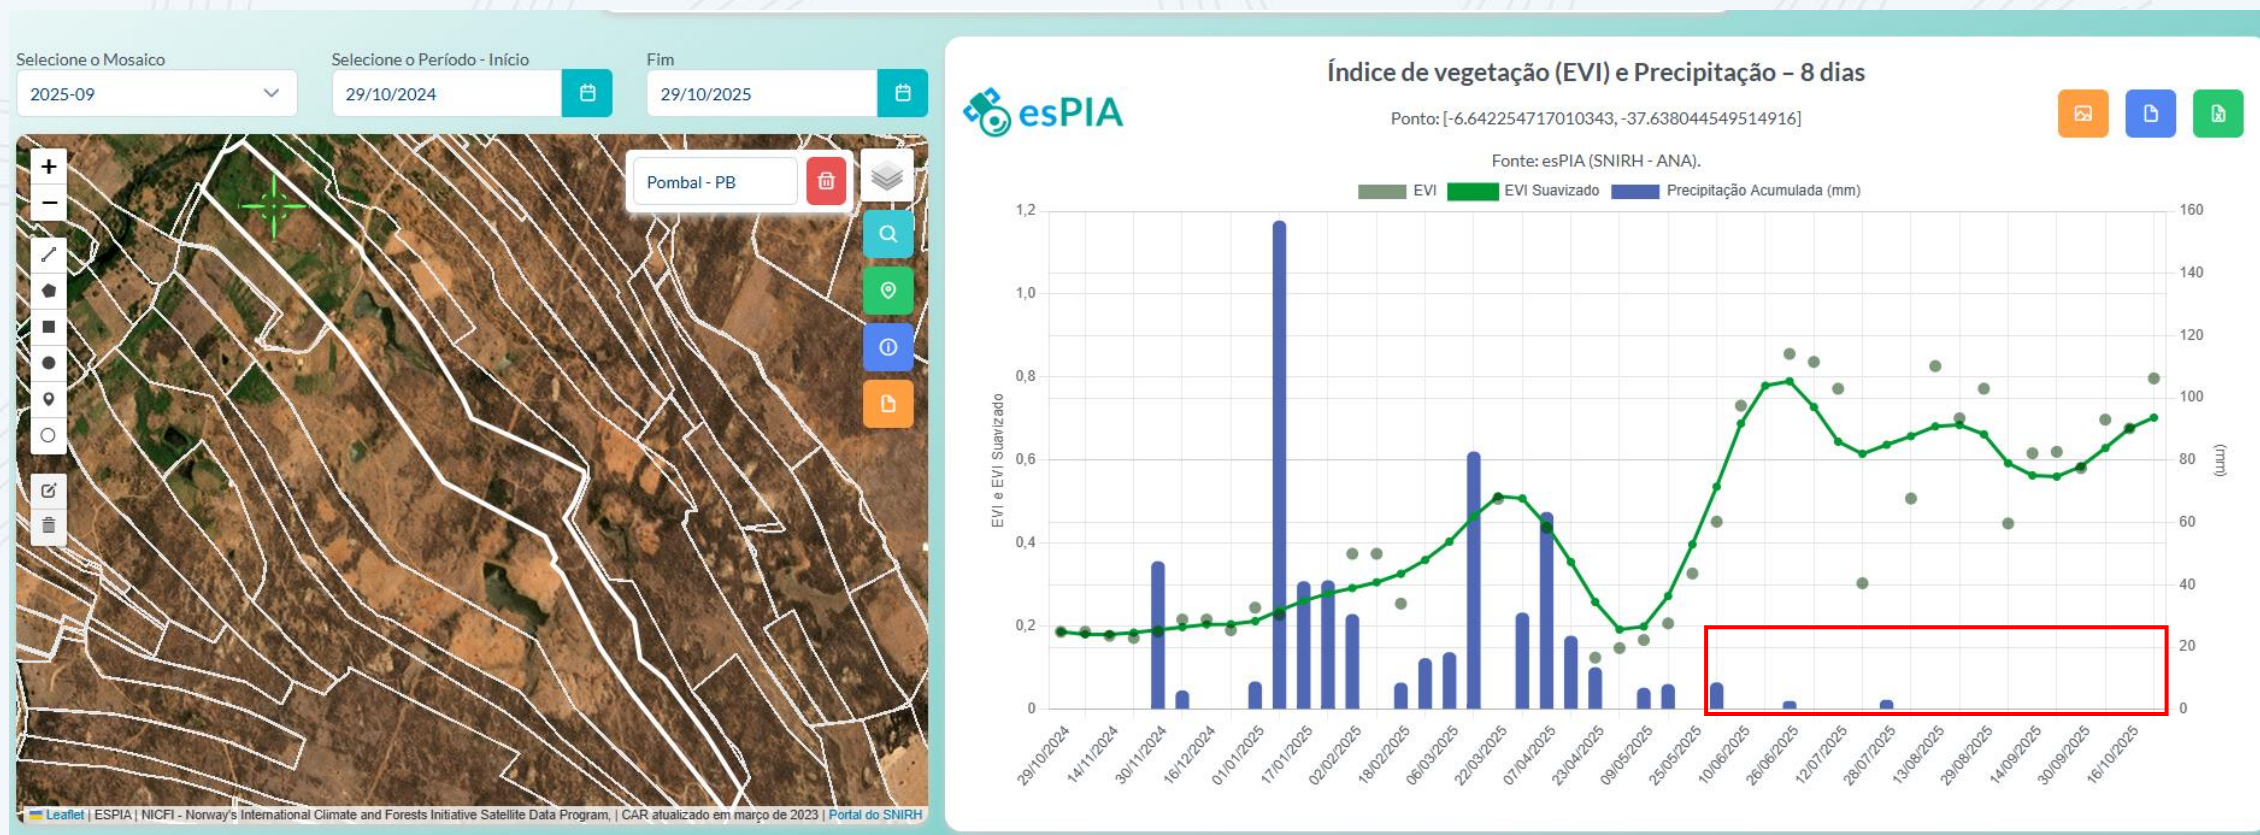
Selecione o Mosaico
2025-09

Selecione o Período - Início
29/10/2024

Fim
29/10/2025

+
−

Pombal - PB

Leaflet | ESPIA | NICFI - Norway's International Climate and Forests Initiative Satellite Data Program, | CAR atualizado em março de 2023 | Portal do SNIRH

esPIA

Índice de vegetação (EVI) e Precipitação – 8 dias

Ponto: [-6.642254717010343, -37.638044549514916]

Fonte: esPIA (SNIRH - ANA).

EVI  EVI Suavizado  Precipitação Acumulada (mm)

EVI e EVI Suavizado

1,2
1,0
0,8
0,6
0,4
0,2
0

(mm)

160
140
120
100
80
60
40
20
0

29/10/2024
14/11/2024
30/11/2024
16/12/2024
01/01/2025
17/01/2025
02/02/2025
18/02/2025
06/03/2025
22/03/2025
07/04/2025
23/04/2025
09/05/2025
25/05/2025
10/06/2025
26/06/2025
12/07/2025
28/07/2025
13/08/2025
29/08/2025
14/09/2025
30/09/2025
16/10/2025